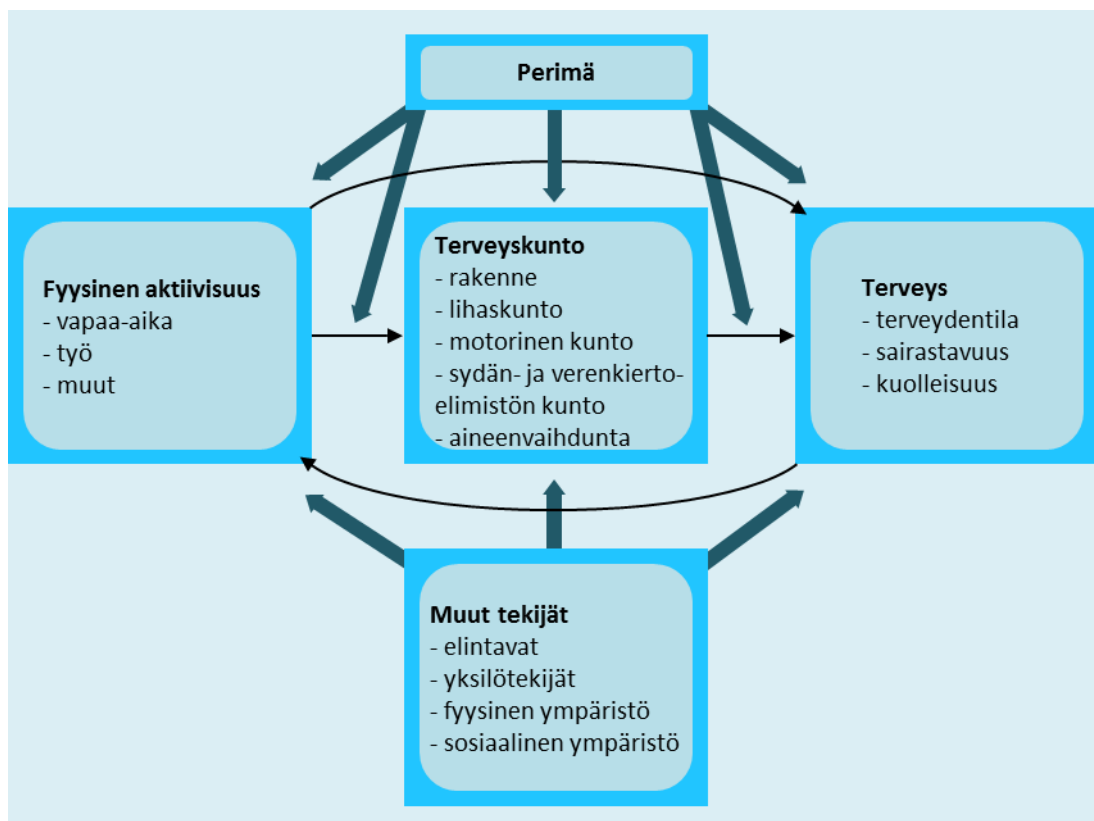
Perimä

Fyysinen aktiivisuus
- vapaa-aika
- työ
- muut

Terveyskunto
- rakenne
- lihaskunto
- motorinen kunto
- sydän- ja verenkierto-elimistön kunto
- aineenvaihdunta

Terveys
- terveydentila
- sairastavuus
- kuolleisuus

Muut tekijät
- elintavat
- yksilötekijät
- fyysinen ympäristö
- sosiaalinen ympäristö